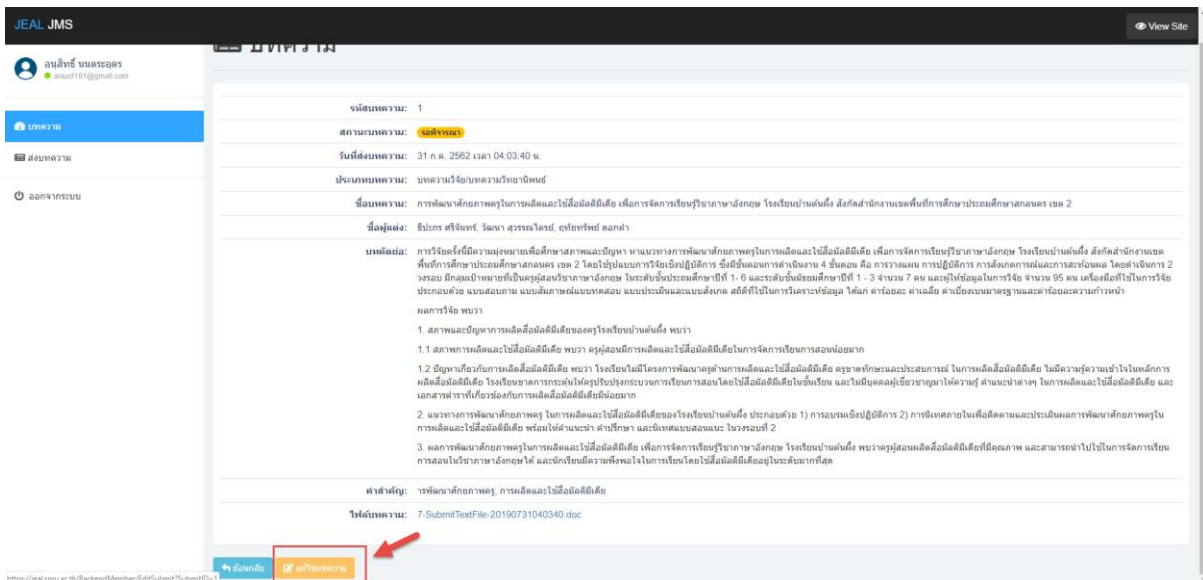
JEAL JMS

View Site

อนุสิทธิ์ นนตระอุตร
anusit101@gmail.com

บทความ

ส่งบทความ

ออกจากระบบ

บทความ

รหัสบทความ: 1

สถานะบทความ: รอพิจารณา

วันที่ส่งบทความ: 31 ก.ค. 2562 เวลา 04:03:40 น.

ประเภทบทความ: บทความวิจัย/บทความวิทยานิพนธ์

ชื่อบทความ: การพัฒนาศักยภาพครูในการผลิตและใช้สื่อมัลติมีเดีย เพื่อการจัดการเรียนรู้วิชาภาษาอังกฤษ โรงเรียนบ้านต้นผึ้ง สังกัดสำนักงานเขตพื้นที่การศึกษาประถมศึกษาสกลนคร เขต 2

ชื่อผู้แต่ง: ธีปกร ศรีจันทร์, วัฒนา สุวรรณไตรย์, ฤทัยทรัพย์ ดอกคำ

บทคัดย่อ: การวิจัยครั้งนี้มีความมุ่งหมายเพื่อศึกษาสภาพและปัญหา หาแนวทางการพัฒนาศักยภาพครูในการผลิตและใช้สื่อมัลติมีเดีย เพื่อการจัดการเรียนรู้วิชาภาษาอังกฤษ โรงเรียนบ้านต้นผึ้ง สังกัดสำนักงานเขตพื้นที่การศึกษาประถมศึกษาสกลนคร เขต 2 โดยใช้รูปแบบการวิจัยเชิงปฏิบัติการ ซึ่งมีขั้นตอนการดำเนินงาน 4 ขั้นตอน คือ การวางแผน การปฏิบัติการ การสังเกตการณ์และการสะท้อนผล โดยดำเนินการ 2 วงรอบ มีกลุ่มเป้าหมายที่เป็นครูผู้สอนวิชาภาษาอังกฤษ ในระดับชั้นประถมศึกษาปีที่ 1- 6 และระดับชั้นมัธยมศึกษาปีที่ 1 - 3 จำนวน 7 คน และผู้ให้ข้อมูลในการวิจัย จำนวน 95 คน เครื่องมือที่ใช้ในการวิจัยประกอบด้วย แบบสอบถาม แบบสัมภาษณ์แบบทดสอบ แบบประเมินและแบบสังเกต สถิติที่ใช้ในการวิเคราะห์ข้อมูล ได้แก่ ค่าร้อยละ ค่าเฉลี่ย ค่าเบี่ยงเบนมาตรฐานและค่าร้อยละความก้าวหน้า

ผลการวิจัย พบว่า

1. สภาพและปัญหาการผลิตสื่อมัลติมีเดียของครูโรงเรียนบ้านต้นผึ้ง พบว่า

1.1 สภาพการผลิตและใช้สื่อมัลติมีเดีย พบว่า ครูผู้สอนมีการผลิตและใช้สื่อมัลติมีเดียในการจัดการเรียนการสอนน้อยมาก

1.2 ปัญหาเกี่ยวกับการผลิตสื่อมัลติมีเดีย พบว่า โรงเรียนไม่มีโครงการพัฒนาครูด้านการผลิตและใช้สื่อมัลติมีเดีย ครูขาดทักษะและประสบการณ์ ในการผลิตสื่อมัลติมีเดีย ไม่มีความรู้ความเข้าใจในหลักการผลิตสื่อมัลติมีเดีย โรงเรียนขาดการกระตุ้นให้ครูปรับปรุงกระบวนการเรียนการสอนโดยใช้สื่อมัลติมีเดียในชั้นเรียน และไม่มีบุคคลผู้เชี่ยวชาญมาให้ความรู้ คำแนะนำต่างๆ ในการผลิตและใช้สื่อมัลติมีเดีย และเอกสารตำราที่เกี่ยวข้องกับการผลิตสื่อมัลติมีเดียมีน้อยมาก

2. แนวทางการพัฒนาศักยภาพครู ในการผลิตและใช้สื่อมัลติมีเดียของโรงเรียนบ้านต้นผึ้ง ประกอบด้วย 1) การอบรมเชิงปฏิบัติการ 2) การนิเทศภายในเพื่อติดตามและประเมินผลการพัฒนาศักยภาพครูในการผลิตและใช้สื่อมัลติมีเดีย พร้อมให้คำแนะนำ คำปรึกษา และนิเทศแบบสอนแนะ ในวงรอบที่ 2

3. ผลการพัฒนาศักยภาพครูในการผลิตและใช้สื่อมัลติมีเดีย เพื่อการจัดการเรียนรู้วิชาภาษาอังกฤษ โรงเรียนบ้านต้นผึ้ง พบว่าครูผู้สอนผลิตสื่อมัลติมีเดียที่มีคุณภาพ และสามารถนำไปใช้ในการจัดการเรียนการสอนในวิชาภาษาอังกฤษได้ และนักเรียนมีความพึงพอใจในการเรียนโดยใช้สื่อมัลติมีเดียอยู่ในระดับมากที่สุด

คำสำคัญ: ารพัฒนาศักยภาพครู, การผลิตและใช้สื่อมัลติมีเดีย

ไฟล์บทความ: 7-SubmitTextFile-20190731040340.doc

ย้อนกลับ

แก้ไขบทความ

https://jeal.snru.ac.th/BackendMember/EditSubmit?SubmitID=1